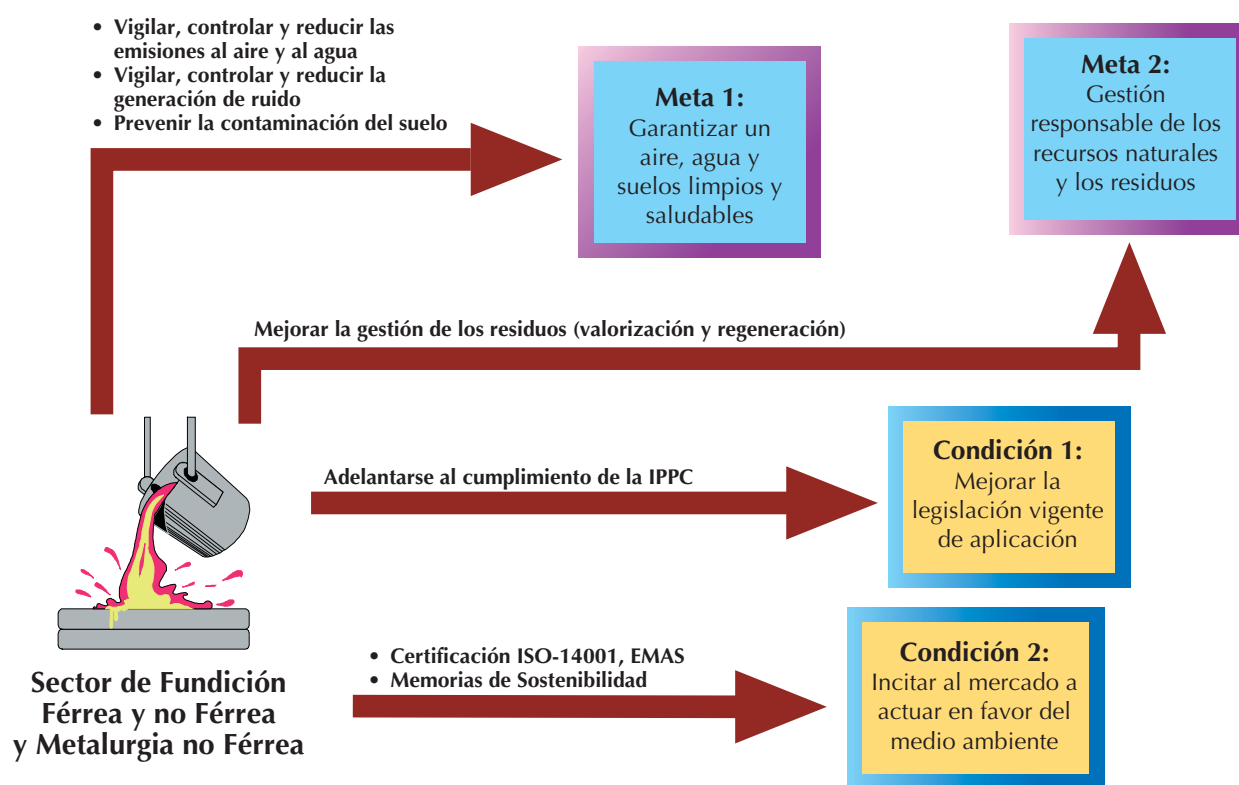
• Vigilar, controlar y reducir las emisiones al aire y al agua
• Vigilar, controlar y reducir la generación de ruido
• Prevenir la contaminación del suelo

Meta 1:
Garantizar un aire, agua y suelos limpios y saludables

Meta 2:
Gestión responsable de los recursos naturales y los residuos

Mejorar la gestión de los residuos (valorización y regeneración)

Condición 1:
Mejorar la legislación vigente de aplicación

Adelantarse al cumplimiento de la IPPC

• Certificación ISO-14001, EMAS
• Memorias de Sostenibilidad

Condición 2:
Incitar al mercado a actuar en favor del medio ambiente

Sector de Fundición Férrea y no Férrea y Metalurgia no Férrea